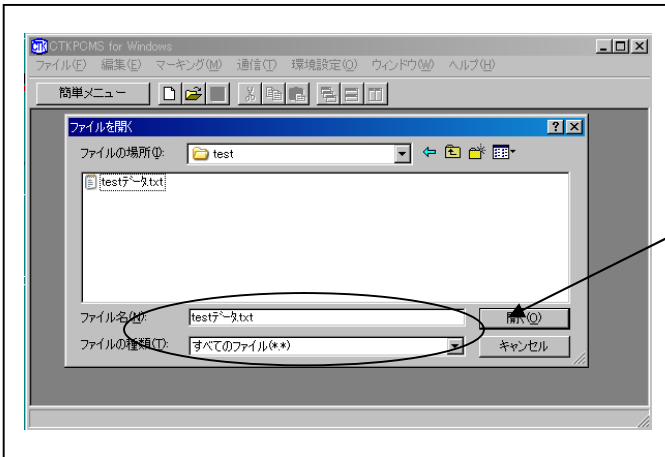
GTKPCMS for Windows

ファイル(F) 編集(E) マーキング(M) 通信(T) 環境設定(O) ウィンドウ(W) ヘルプ(H)

簡単メニュー

ファイルを開く

ファイルの場所(I): test

testデータ.txt

ファイル名(N): testデータ.txt

開く(O)

ファイルの種類(T): すべてのファイル(*.*)

キャンセル